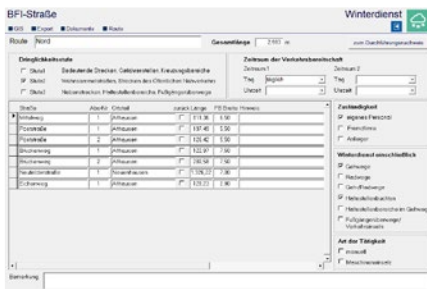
BFI-Straße

Winterdienst

GIS Export Dokumente Karte

Route Nord

Gesamtlänge 2.551 m

zum Durchführungsnachweis

Dringlichkeitsstufe

Stufe1 Bedeutende Strecken, Gefällestrecken, Kreuzungsbereiche

Stufe2 Nebenstrecken, Strecken des öffentlichen Nahverkehrs

Stufe3 Nebenstrecken, Haltestellenbereiche, Fußgängerüberwege

Zeitraum der Verkehrsbereitschaft

Zeitraum 1

Zeitraum 2

Tag täglich

Tag

Uhrzeit

Uhrzeit

| Straße | Abschn | Ortsteil | zurück | Länge | FB Breite | Hinweis |
|---|---|---|---|---|---|---|
| Mittelweg | 1 | Altstadt | | 519,36 | 5,50 | |
| Poststraße | 1 | Altstadt | | 197,45 | 5,50 | |
| Poststraße | 2 | Altstadt | | 120,42 | 5,50 | |
| Bruchweg | 1 | Altstadt | | 122,07 | 7,50 | |
| Bruchweg | 2 | Altstadt | | 250,58 | 7,50 | |
| Neuendorfstraße | 1 | Neuendorf | | 1.126,22 | 7,00 | |
| Eichenweg | 1 | Altstadt | | 123,22 | 3,90 | |

Zuständigkeit

eigenes Personal

Fremdfirma

Anlieger

Winterdienst einschließlich

Gehwege

Radwege

Geh-/Radwege

Haltestellenbuchten

Haltestellenbereichen Gehweg

Fußgängerüberwege/ Verkehrsinseln

Art der Tätigkeit

manuell

Maschineneinsatz

Bemerkung